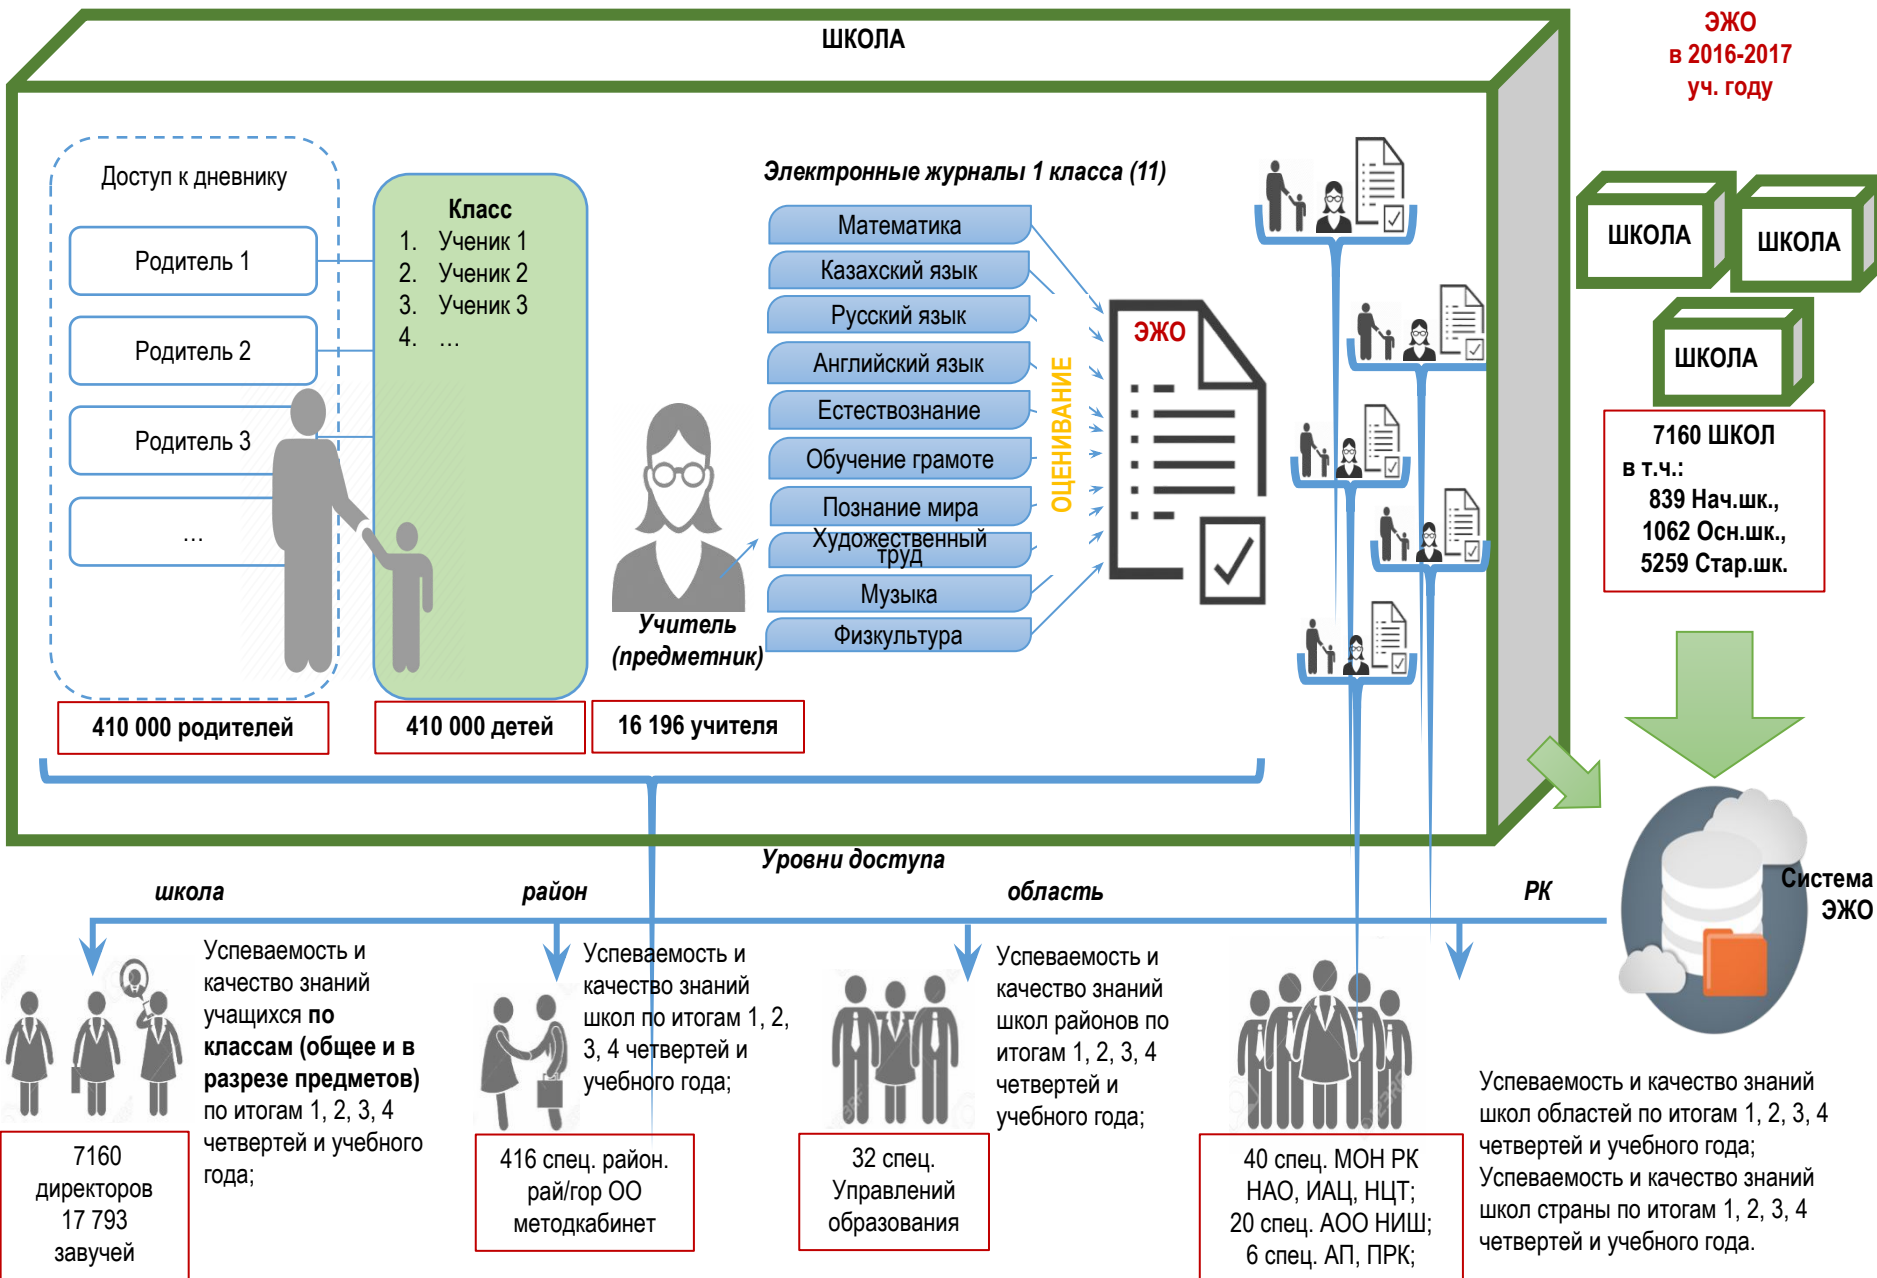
ШКОЛА

ЭЖО
в 2016-2017
уч. году

Доступ к дневнику

Родитель 1

Родитель 2

Родитель 3

...

Класс
1. Ученик 1
2. Ученик 2
3. Ученик 3
4. ...

Электронные журналы 1 класса (11)

Математика
Казахский язык
Русский язык
Английский язык
Естествознание
Обучение грамоте
Познание мира
Художественный труд
Музыка
Физкультура

ОЦЕНИВАНИЕ

ЭЖО

Учитель (предметник)

ШКОЛА
ШКОЛА
ШКОЛА

7160 ШКОЛ
в т.ч.:
839 Нач.шк.,
1062 Осн.шк.,
5259 Стар.шк.

410 000 родителей
410 000 детей
16 196 учителя

Уровни доступа

школа
район
область
РК

Система ЭЖО

Успеваемость и качество знаний учащихся по классам (общее и в разрезе предметов) по итогам 1, 2, 3, 4 четвертей и учебного года;

Успеваемость и качество знаний школ по итогам 1, 2, 3, 4 четвертей и учебного года;

Успеваемость и качество знаний школ районов по итогам 1, 2, 3, 4 четвертей и учебного года;

Успеваемость и качество знаний школ областей по итогам 1, 2, 3, 4 четвертей и учебного года;
Успеваемость и качество знаний школ страны по итогам 1, 2, 3, 4 четвертей и учебного года.

7160 директоров
17 793 завучей

416 спец. район. рай/гор ОО методкабинет

32 спец. Управлений образования

40 спец. МОН РК
НАО, ИАЦ, НЦТ;
20 спец. АОО НИШ;
6 спец. АП, ПРК;